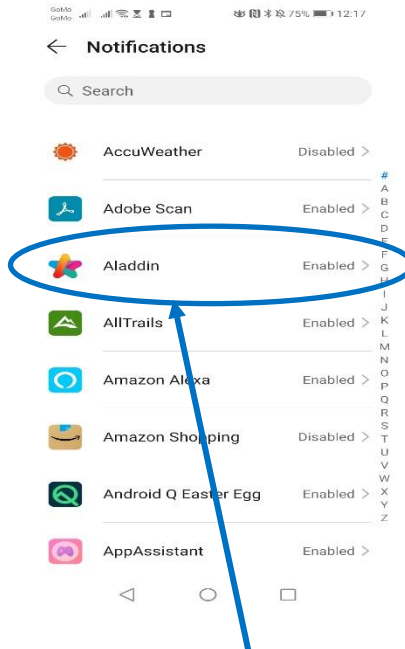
GoMo GoMo 75% 12:17

Notifications

Search

AccuWeather Disabled >

Adobe Scan Enabled >

Aladdin Enabled >

AllTrails Enabled >

Amazon Alexa Enabled >

Amazon Shopping Disabled >

Android Q Easter Egg Enabled >

AppAssistant Enabled >

# A B C D E F G H I J K L M N O P Q R S T U V W X Y Z